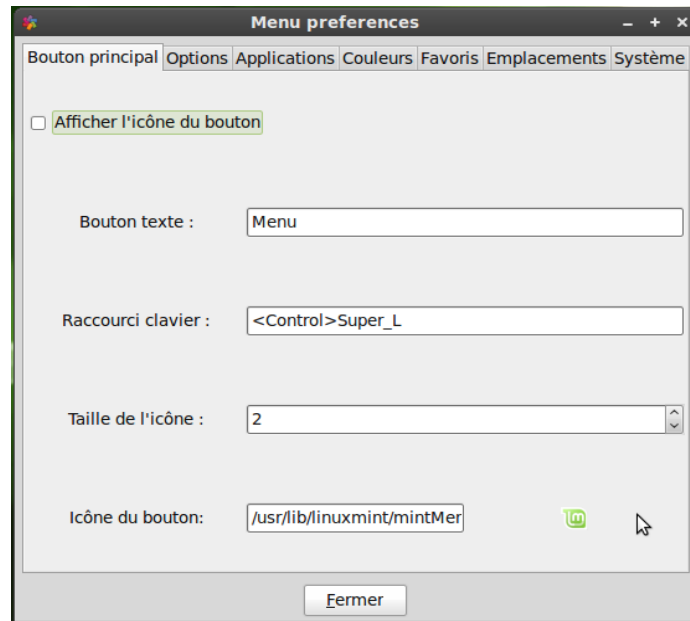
Menu preferences

Bouton principal | Options | Applications | Couleurs | Favoris | Emplacements | Système

Afficher l'icône du bouton

Bouton texte : Menu

Raccourci clavier : <Control>Super_L

Taille de l'icône : 2

Icône du bouton: /usr/lib/linuxmint/mintMen

Fermer